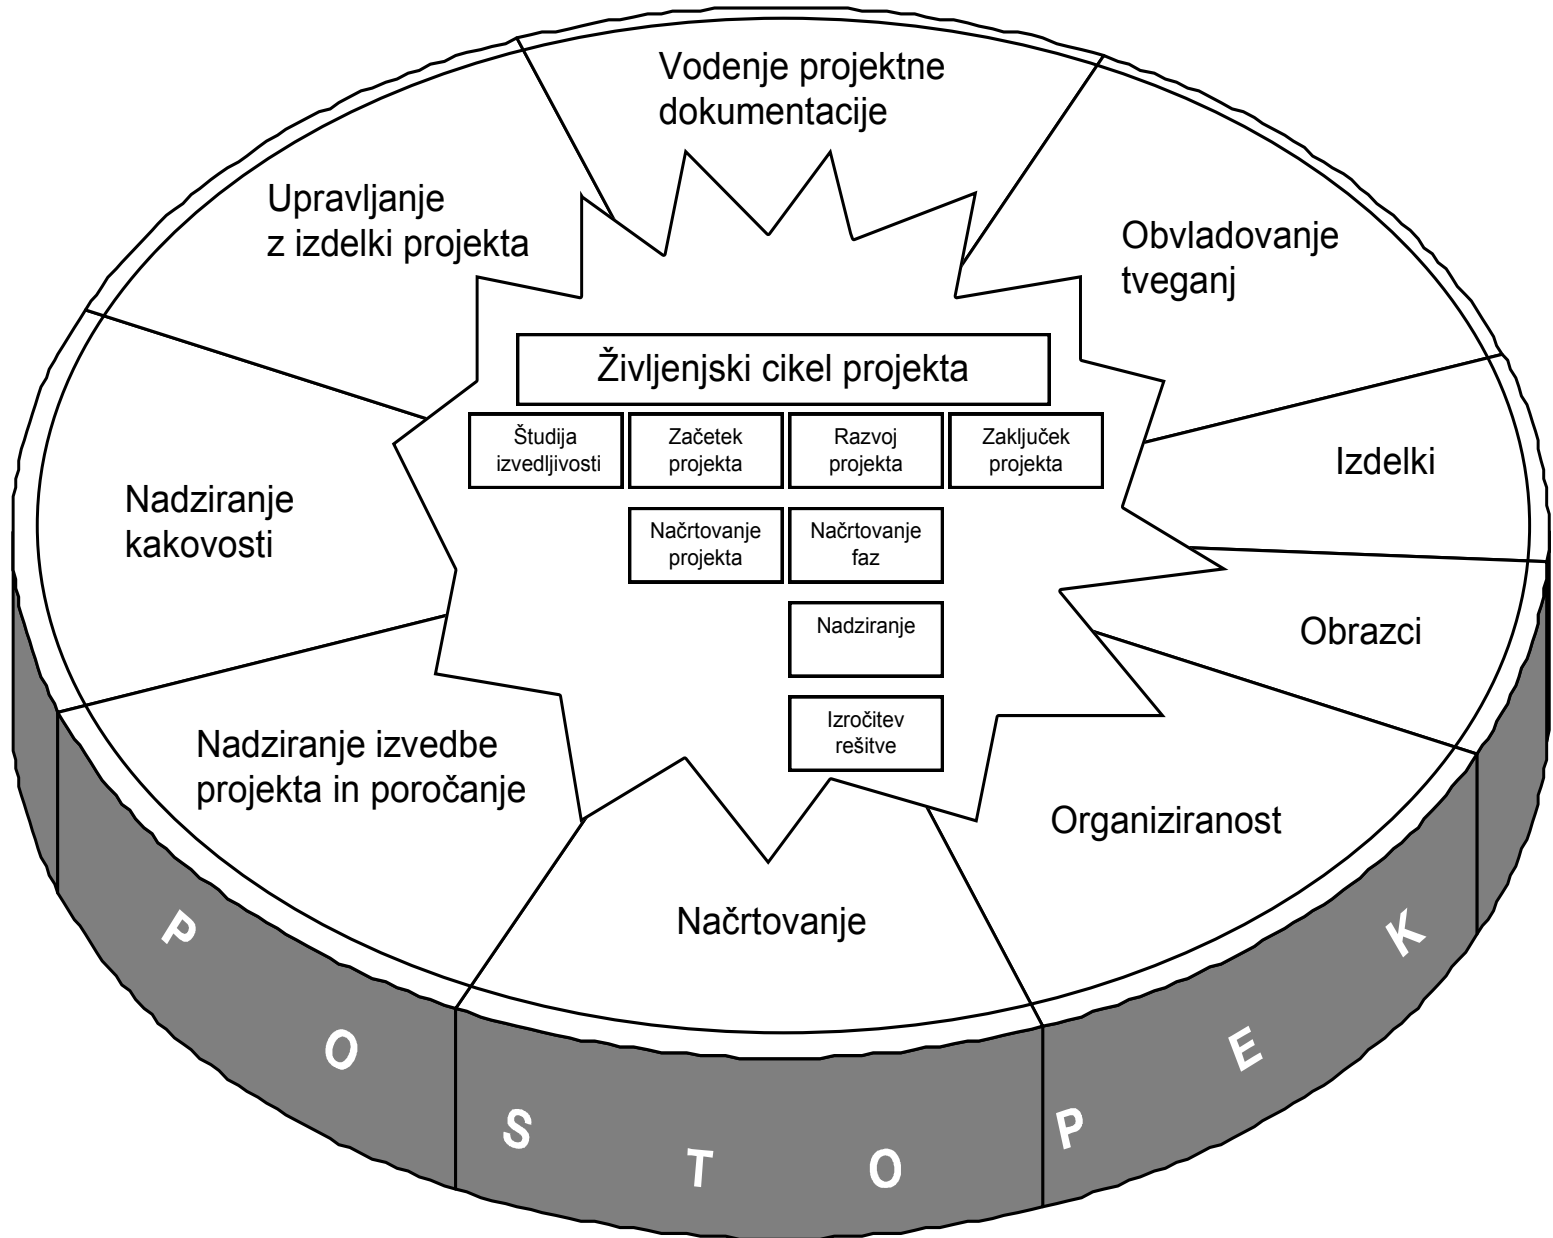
Vodenje projektne dokumentacije

Upravljanje z izdelki projekta

Obvladovanje tveganj

Življenjski cikel projekta

Študija izvedljivosti

Začetek projekta

Razvoj projekta

Zaključek projekta

Izdelki

Nadziranje kakovosti

Načrtovanje projekta

Načrtovanje faz

Nadziranje

Obrazci

Izročitev rešitve

Nadziranje izvedbe projekta in poročanje

Organiziranost

Načrtovanje

P O S T O P E K